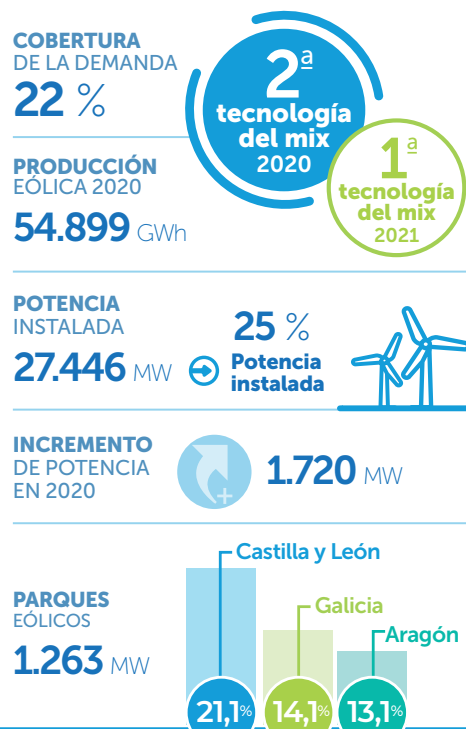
COBERTURA
DE LA DEMANDA
22 %

2ª
tecnología
del mix
2020

1ª
tecnología
del mix
2021

PRODUCCIÓN
EÓLICA 2020
54.899 GWh

POTENCIA
INSTALADA
27.446 MW

25 %
Potencia
instalada

INCREMENTO
DE POTENCIA
EN 2020

1.720 MW

PARQUES
EÓLICOS
1.263 MW

Castilla y León
Galicia
Aragón

21,1%
14,1%
13,1%